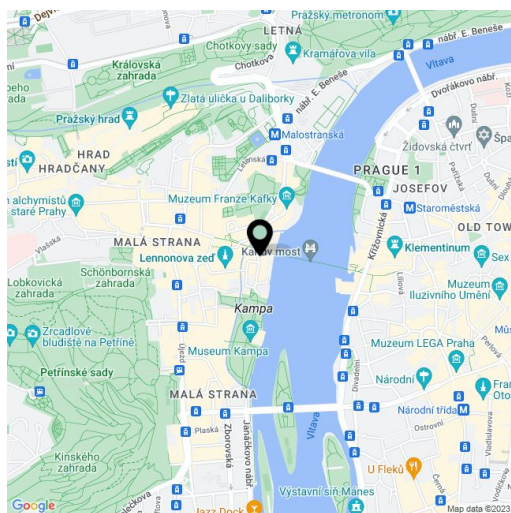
Dejvi
LETNÁ
Pražský metronom
nábř. E. Beneše
Chotkovy sady
Kramářova vila
Královská zahrada
Chotkova
Vltava
Zlatá ulička u Daliborky
Dvořákovo nábř.
nábř. E. Beneše
Pražský hrad
Malostranská
HRAD HRADČANY
Židovská čtvrť
Špa
PRAGUE 1
JOSEFOV
Pařížská
Dušní
Museum Franze Kafky
Staroměstská
n alchymistů staré Prahy
Křižovnická
OLD TOW
MALÁ STRANA
Karlův most
Klementinum
Lennonova zeď
Sex
Vlašská
Schönbornská zahrada
Lobkovická zahrada
Muzeum Iluzivního Umění
Kampa
Zrcadlové bludiště na Petříně
Muzeum Kampa
Muzeum LEGA Praha
Újezd
Divadelní
Petřínské sady
Národní
MALÁ STRANA
Národní třída
Plaská
Janáčkovo nábř.
Vltava
Ostrovní
Kinského zahrada
U Fleků
Výstavní síň Mánes
Jazz Dock
Google
Map data ©2023